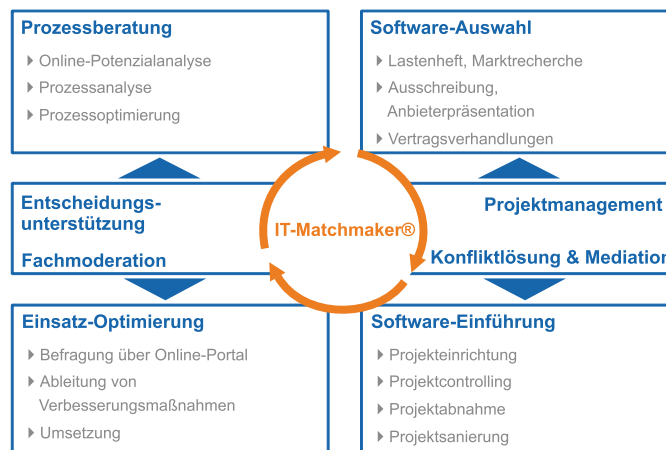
Prozessberatung

Online-Potenzialanalyse
Prozessanalyse
Prozessoptimierung

Software-Auswahl

Lastenheft, Marktrecherche
Ausschreibung, Anbieterpräsentation
Vertragsverhandlungen

Entscheidungsunterstützung

Fachmoderation

IT-Matchmaker®

Projektmanagement

Konfliktlösung & Mediation

Einsatz-Optimierung

Befragung über Online-Portal
Ableitung von Verbesserungsmaßnahmen
Umsetzung

Software-Einführung

Projekteinrichtung
Projektcontrolling
Projektabnahme
Projektsanierung